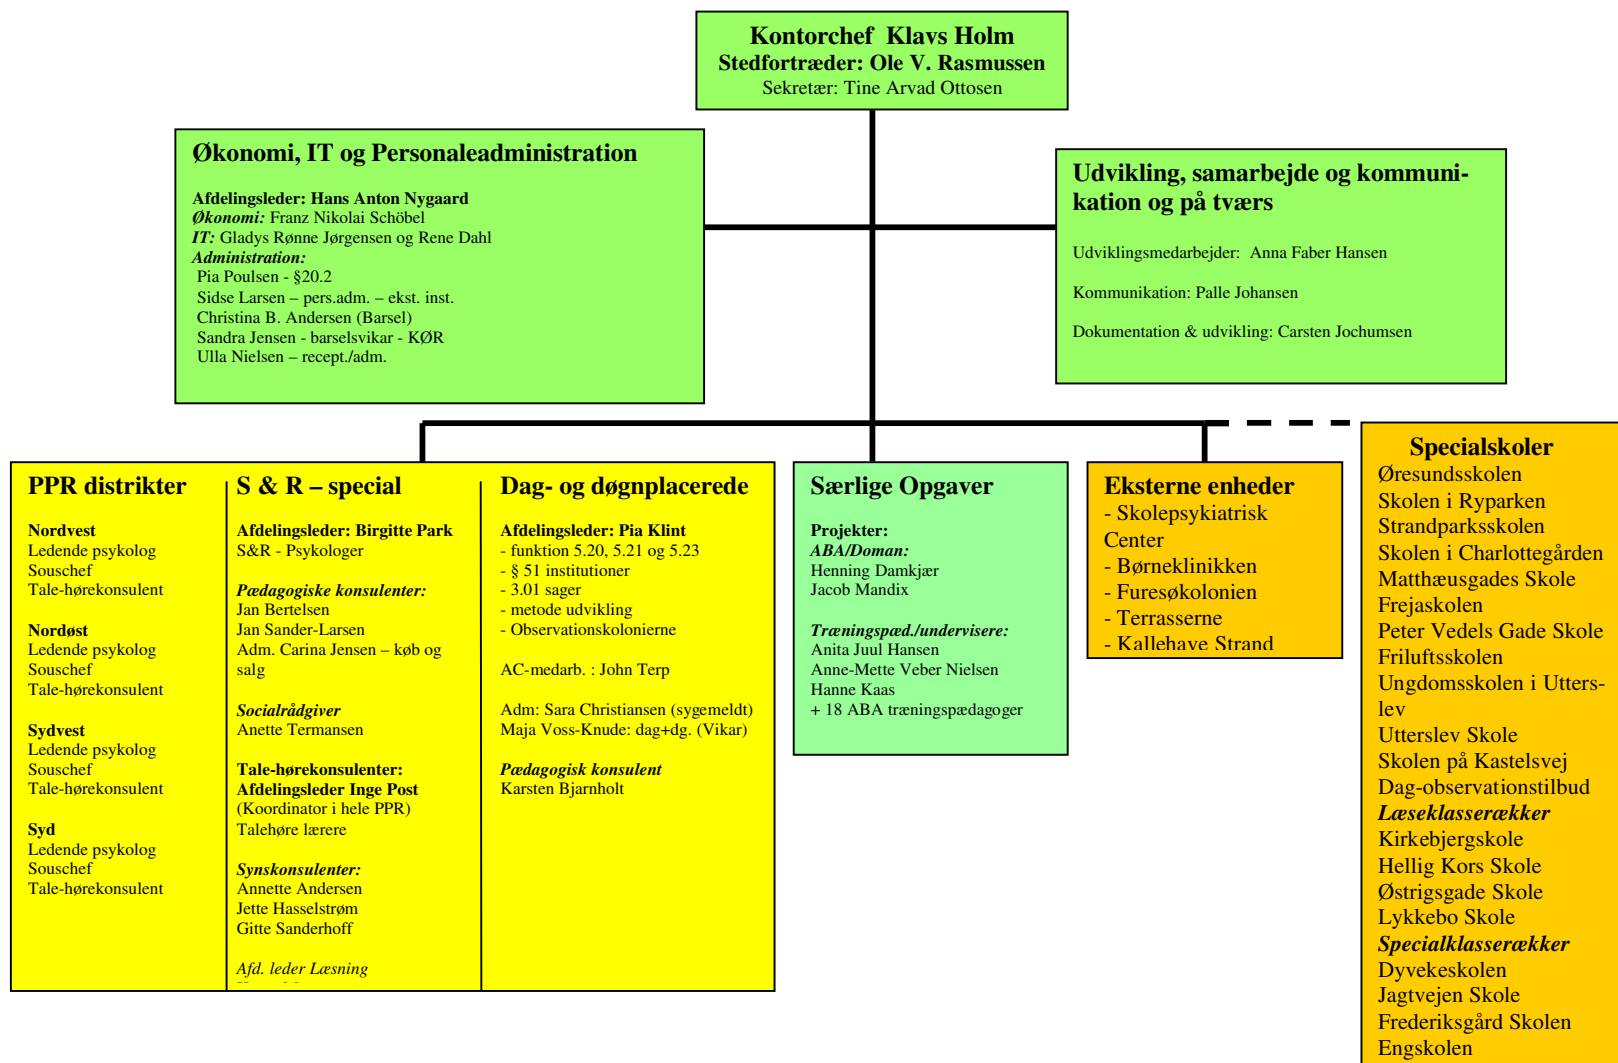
Kontorchef Klavs Holm
Stedfortræder: Ole V. Rasmussen
Sekretær: Tine Arvad Ottosen

Økonomi, IT og Personaleadministration

Afdelingsleder: Hans Anton Nygaard
Økonomi: Franz Nikolai Schöbel
IT: Gladys Rønne Jørgensen og Rene Dahl
Administration:
Pia Poulsen - §20.2
Sidse Larsen – pers.adm. – ekst. inst.
Christina B. Andersen (Barsel)
Sandra Jensen - barselsvikar - KØR
Ulla Nielsen – recept./adm.

Udvikling, samarbejde og kommunikation og på tværs

Udviklingsmedarbejder: Anna Faber Hansen

Kommunikation: Palle Johansen

Dokumentation & udvikling: Carsten Jochumsen

PPR distrikter

Nordvest
Ledende psykolog
Souschef
Tale-hørekonsulent

Nordøst
Ledende psykolog
Souschef
Tale-hørekonsulent

Sydvest
Ledende psykolog
Souschef
Tale-hørekonsulent

Syd
Ledende psykolog
Souschef
Tale-hørekonsulent

S & R – special

Afdelingsleder: Birgitte Park
S&R - Psykologer

Pædagogiske konsulenter:
Jan Bertelsen
Jan Sander-Larsen
Adm. Carina Jensen – køb og salg

Socialrådgiver
Anette Termansen

Tale-hørekonsulenter:
Afdelingsleder Inge Post
(Koordinator i hele PPR)
Talehøre lærere

Synskonsulenter:
Annette Andersen
Jette Hasselstrøm
Gitte Sanderhoff

Afd. leder Læsning
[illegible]

Dag- og døgnplacerede

Afdelingsleder: Pia Klint
- funktion 5.20, 5.21 og 5.23
- § 51 institutioner
- 3.01 sager
- metode udvikling
- Observationskolonierne

AC-medarb. : John Terp

Adm: Sara Christiansen (sygemeldt)
Maja Voss-Knude: dag+dg. (Vikar)

Pædagogisk konsulent
Karsten Bjarnholt

Særlige Opgaver

Projekter:
ABA/Doman:
Henning Damkjær
Jacob Mandix

Træningspæd./undervisere:
Anita Juul Hansen
Anne-Mette Veber Nielsen
Hanne Kaas
+ 18 ABA træningspædagoger

Eksterne enheder
- Skolepsykiatrisk Center
- Børneklinikken
- Furesøkolonien
- Terrasserne
- Kallehave Strand

Specialskoler
Øresundsskolen
Skolen i Ryparken
Strandparksskolen
Skolen i Charlottegården
Matthæusgades Skole
Frejaskolen
Peter Vedels Gade Skole
Friluftsskolen
Ungdomsskolen i Utterslev
Utterslev Skole
Skolen på Kastelsvej
Dag-observationstilbud
Læseklasserækker
Kirkebjergskole
Hellig Kors Skole
Østrigsgade Skole
Lykkebo Skole
Specialklasserækker
Dyvekeskolen
Jagtvejen Skole
Frederiksgård Skolen
Engskolen